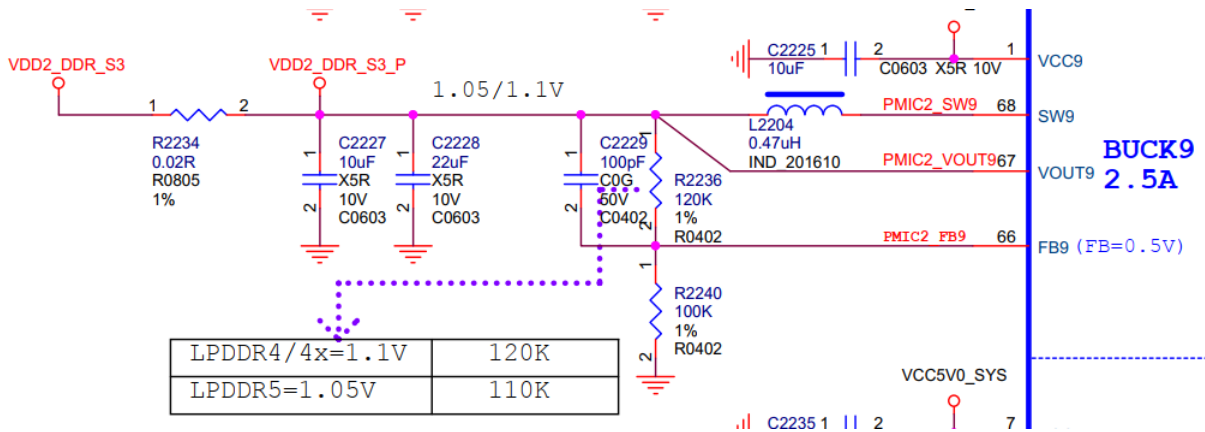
VDD2_DDR_S3
VDD2_DDR_S3_P
1.05/1.1V
C2225 1
10uF
2
C0603 X5R 10V
1
VCC9
1
R2234
0.02R
R0805
1%
2
1
C2227
10uF
X5R
10V
C0603
2
1
C2228
22uF
X5R
10V
C0603
2
1
C2229
100pF
C0G
50V
C0402
2
1
R2236
120K
1%
R0402
2
L2204
0.47uH
IND_201610
PMIC2_SW9
68
SW9
PMIC2_VOUT9
67
VOUT9
BUCK9
2.5A
PMIC2_FB9
66
FB9 (FB=0.5V)
1
R2240
100K
1%
R0402
2

| LPDDR4/4x=1.1V | 120K |
|---|---|
| LPDDR5=1.05V | 110K |

VCC5V0_SYS
C2235 1
2
7